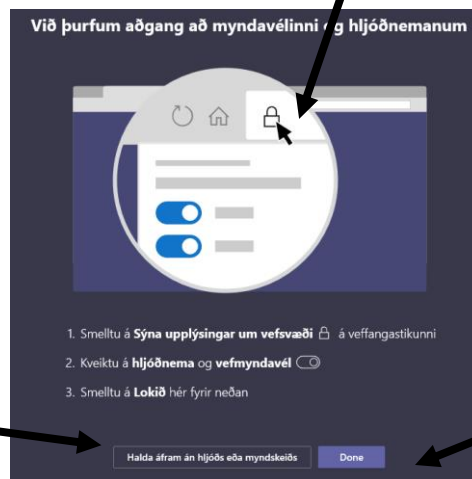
Við þurfum aðgang að myndavélinni og hljóðnemanum

1. Smelltu á **Sýna upplýsingar um vefsvæði** á veffangastikunni
2. Kveiktu á **hljóðnema** og **vefmyndavél**
3. Smelltu á **Lokið** hér fyrir neðan

Halda áfram án hljóðs eða myndskeiðs

Done